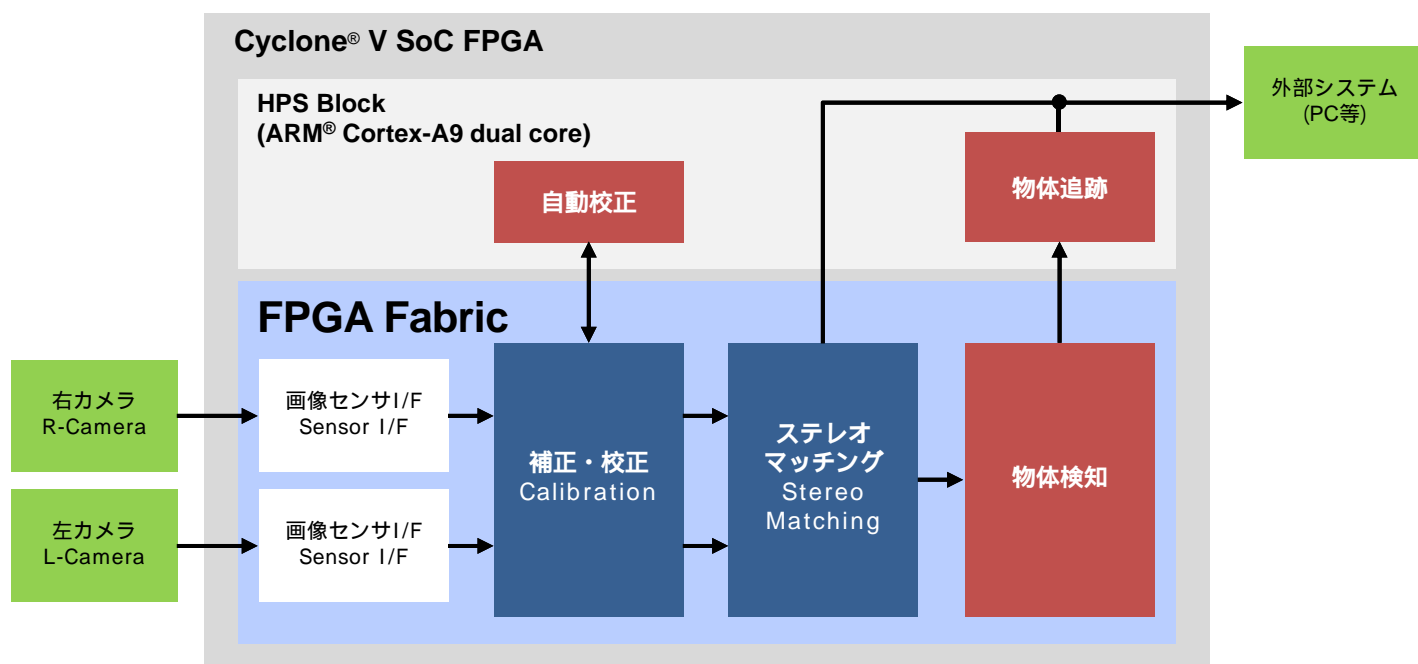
Cyclone® V SoC FPGA

HPS Block
(ARM® Cortex-A9 dual core)

自動校正

物体追跡

外部システム
(PC等)

FPGA Fabric

右カメラ
R-Camera

左カメラ
L-Camera

画像センサI/F
Sensor I/F

画像センサI/F
Sensor I/F

補正・校正
Calibration

ステレオ
マッチング
Stereo
Matching

物体検知